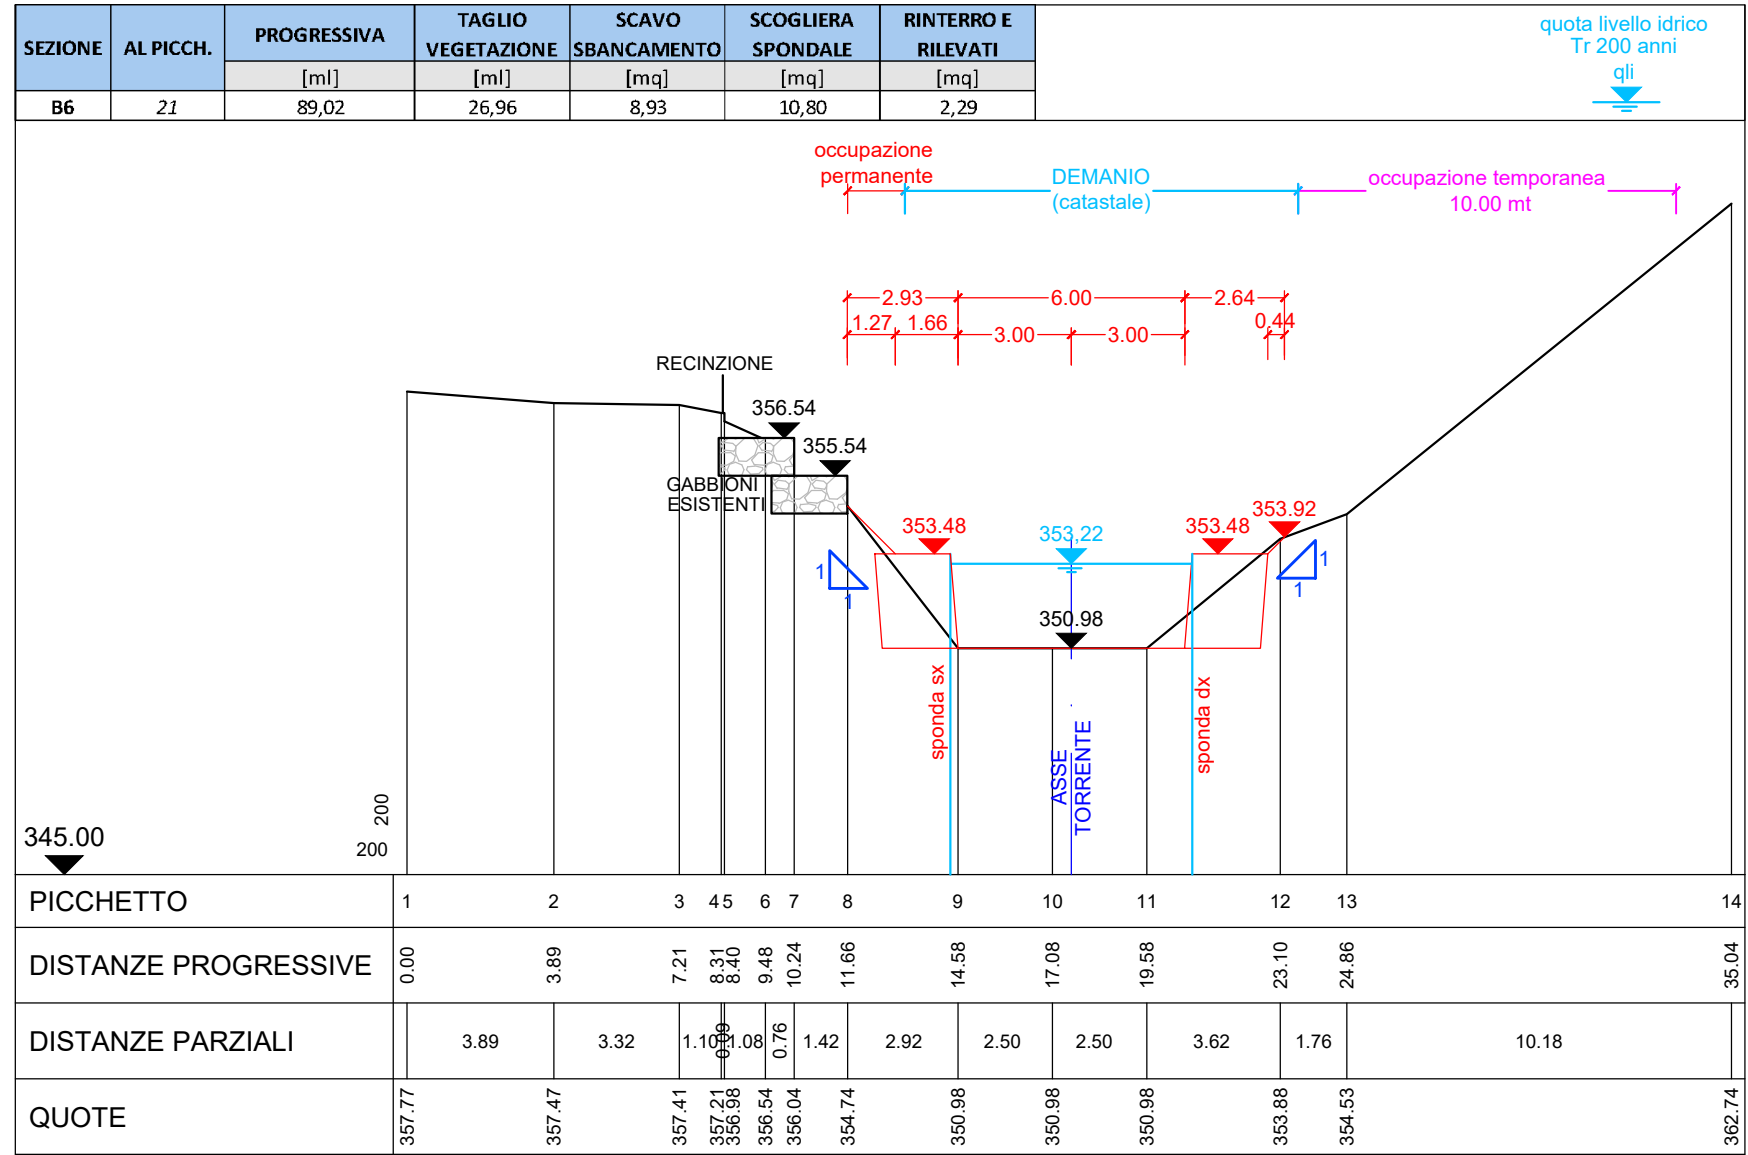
| SEZIONE | AL PICCH. | PROGRESSIVA | TAGLIO VEGETAZIONE | SCAVO SBANCAMENTO | SCOGLIERA SPONDALE | RINTERRO E RILEVATI |
|---|---|---|---|---|---|---|
| | | [ml] | [ml] | [mq] | [mq] | [mq] |
| B6 | 21 | 89,02 | 26,96 | 8,93 | 10,80 | 2,29 |

quota livello idrico Tr 200 anni
qli

occupazione permanente
DEMANIO (catastale)
occupazione temporanea 10.00 mt

2.93 6.00 2.64
1.27 1.66 3.00 3.00 0.44

RECINZIONE
356.54
355.54
GABBIONI ESISTENTI
353.48
353.22
353.48
353.92
350.98
1 1
1 1
sponda sx
ASSE TORRENTE
sponda dx

345.00
200
200

PICCHETTO 1 2 3 4 5 6 7 8 9 10 11 12 13 14

DISTANZE PROGRESSIVE 0.00 3.89 7.21 8.31 8.40 9.48 10.24 11.66 14.58 17.08 19.58 23.10 24.86 35.04

DISTANZE PARZIALI 3.89 3.32 1.10 0.09 1.08 0.76 1.42 2.92 2.50 2.50 3.62 1.76 10.18

QUOTE 357.77 357.47 357.41 357.21 356.98 356.54 356.04 354.74 350.98 350.98 350.98 353.88 354.53 362.74